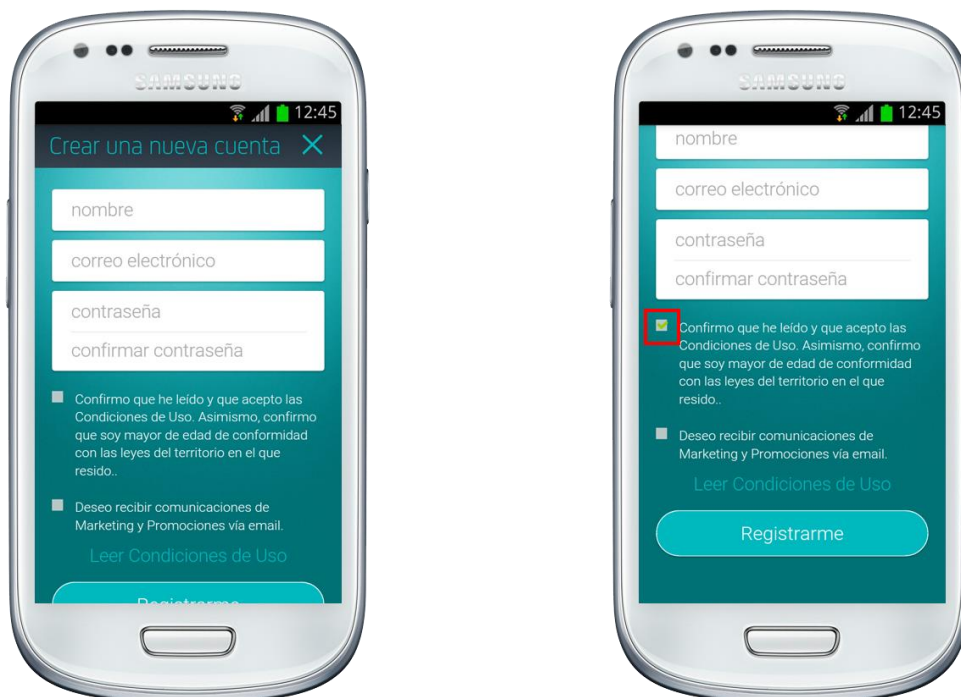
SAMSUNG

12:45

Crear una nueva cuenta ✕

nombre

correo electrónico

contraseña

confirmar contraseña

Confirmo que he leído y que acepto las Condiciones de Uso. Asimismo, confirmo que soy mayor de edad de conformidad con las leyes del territorio en el que resido..

Deseo recibir comunicaciones de Marketing y Promociones vía email.

Leer Condiciones de Uso

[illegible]

SAMSUNG

12:45

nombre

correo electrónico

contraseña

confirmar contraseña

Confirmo que he leído y que acepto las Condiciones de Uso. Asimismo, confirmo que soy mayor de edad de conformidad con las leyes del territorio en el que resido..

Deseo recibir comunicaciones de Marketing y Promociones vía email.

Leer Condiciones de Uso

Registrarme